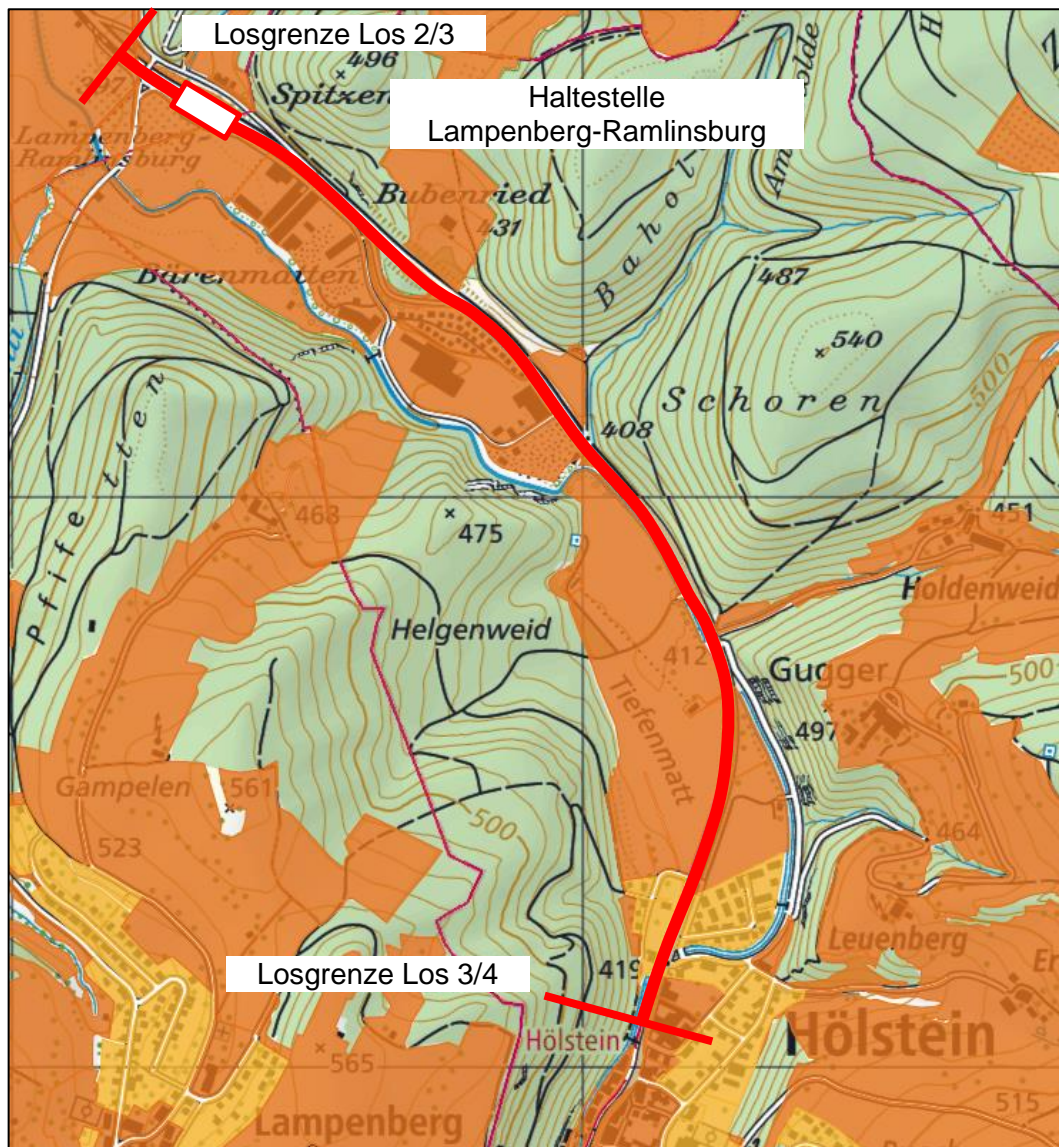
Losgrenze Los 2/3

496

Spitzen

Haltestelle Lampenberg-Ramlinsburg

Lampenberg-Ramlinsburg

Bubenried

431

Bahol

Amsolde

487

Bärenmatten

540

Schoren

500

Pfifetten

408

468

475

451

Holdenweid

Helgenweid

412

Gugger

Tiefenmatt

500

497

Gampelen

561

500

523

464

Leuenberg

Losgrenze Los 3/4

419

Hölstein

Hölstein

565

515

Lampenberg